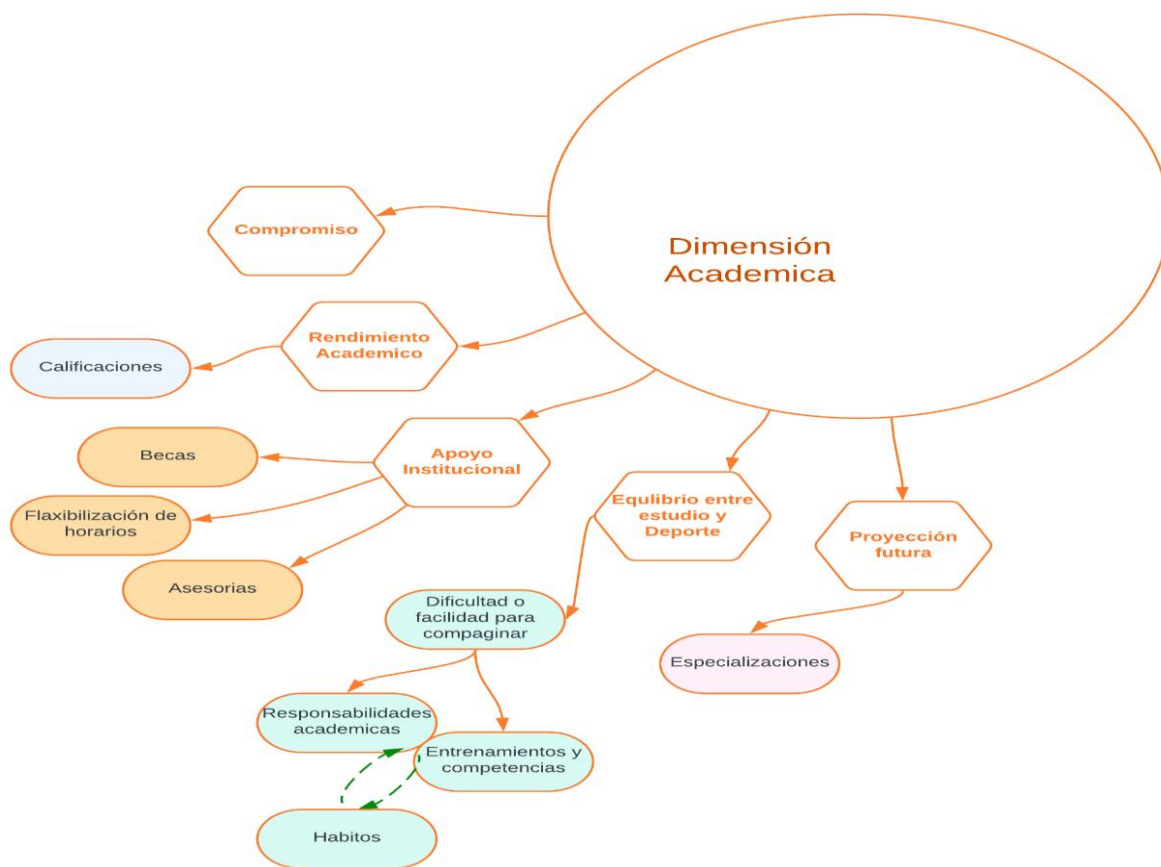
Dimensión Academica

Compromiso

Rendimiento Academico

Calificaciones

Apoyo Institucional

Becas

Flexibilización de horarios

Asesorias

Equlibrio entre estudio y Deporte

Dificultad o facilidad para compaginar

Responsabilidades academicas

Entrenamientos y competencias

Habitos

Proyección futura

Especializaciones